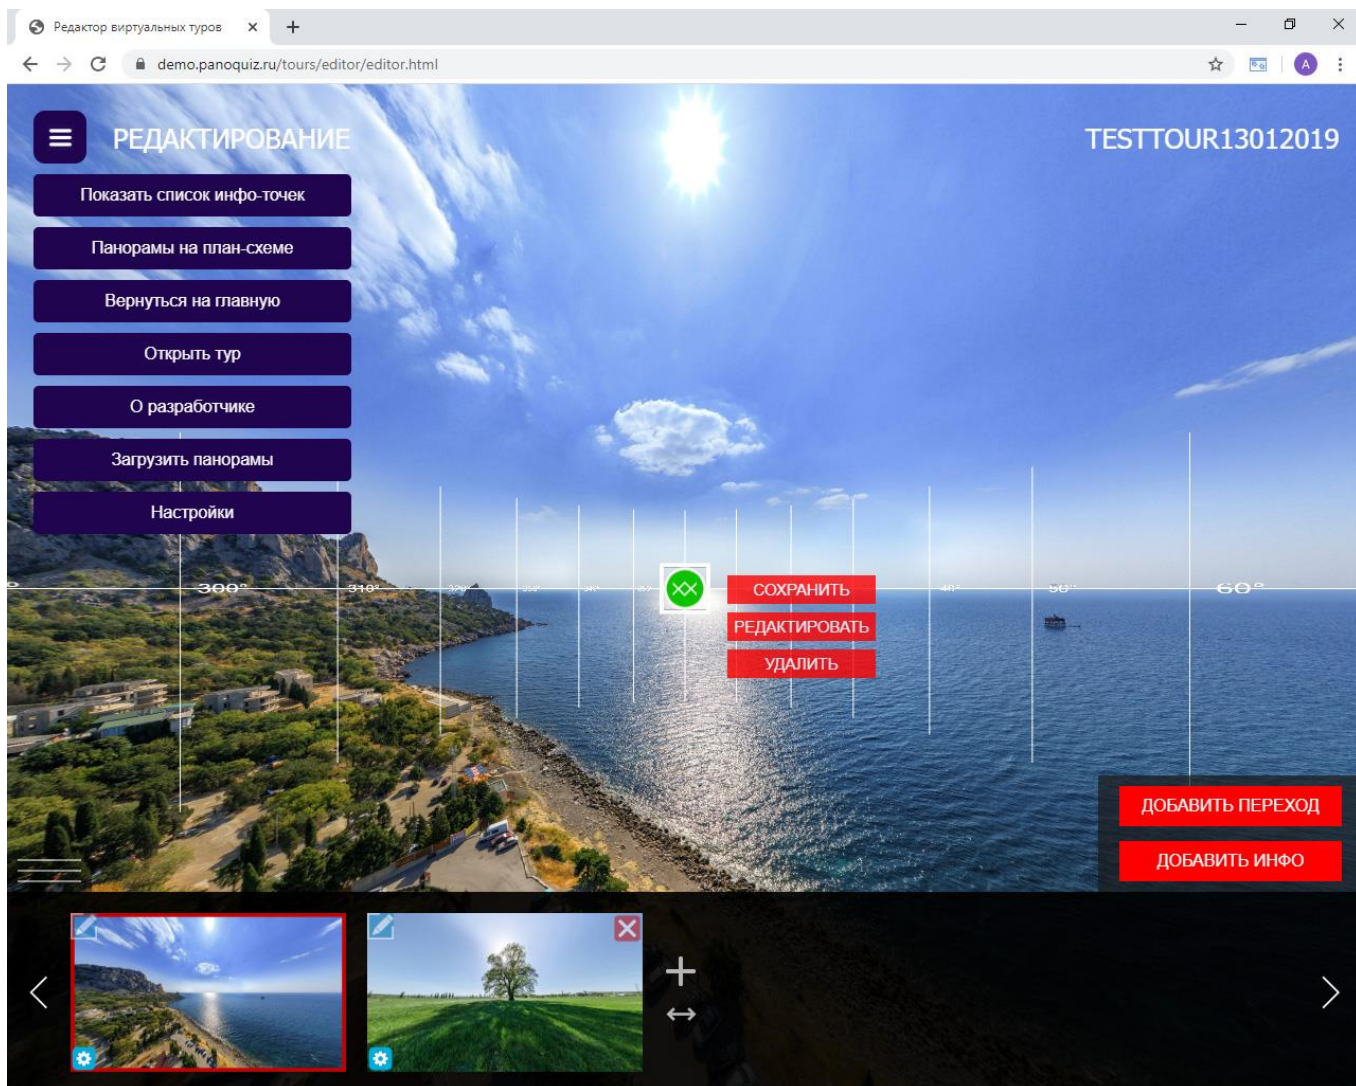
Редактор виртуальных туров

demo.panoquiz.ru/tours/editor/editor.html

A

РЕДАКТИРОВАНИЕ

TESTTOUR13012019

Показать список инфо-точек

Панорамы на план-схеме

Вернуться на главную

Открыть тур

О разработчике

Загрузить панорамы

Настройки

300°

310°

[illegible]

40°

50°

60°

СОХРАНИТЬ

РЕДАКТИРОВАТЬ

УДАЛИТЬ

ДОБАВИТЬ ПЕРЕХОД

ДОБАВИТЬ ИНФО